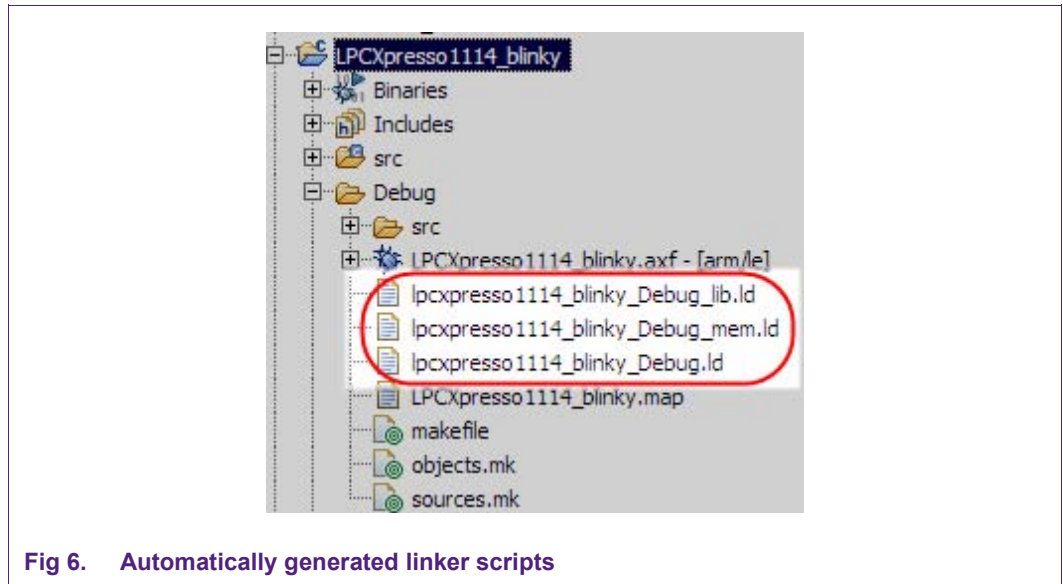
LPCXpresso1114_blinky
Binaries
Includes
src
Debug
src
LPCXpresso1114_blinky.axf - [arm/le]
lpcxpresso1114_blinky_Debug_lib.ld
lpcxpresso1114_blinky_Debug_mem.ld
lpcxpresso1114_blinky_Debug.ld
LPCXpresso1114_blinky.map
makefile
objects.mk
sources.mk

Fig 6. Automatically generated linker scripts